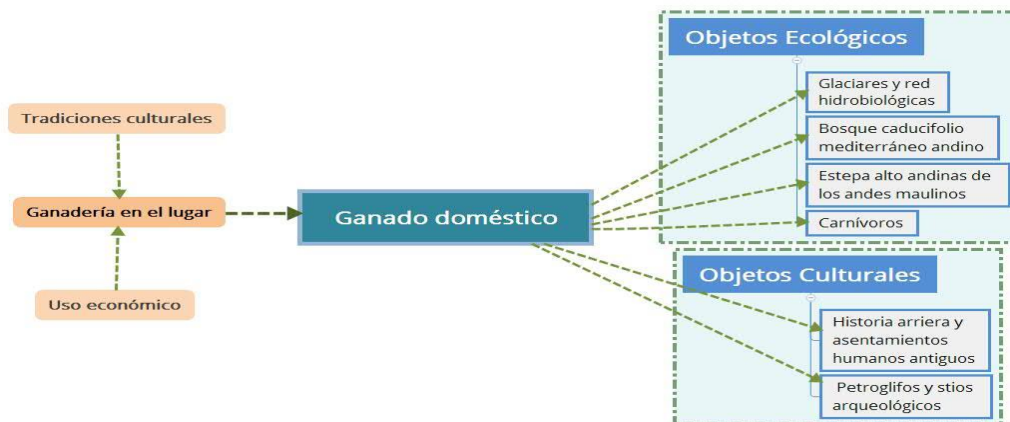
Tradiciones culturales

Ganadería en el lugar

Uso económico

Ganado doméstico

Objetos Ecológicos

Glaciares y red hidrobiológicas

Bosque caducifolio mediterráneo andino

Estepa alto andinas de los andes maulinos

Carnívoros

Objetos Culturales

Historia arriera y asentamientos humanos antiguos

Petroglifos y stios arqueológicos